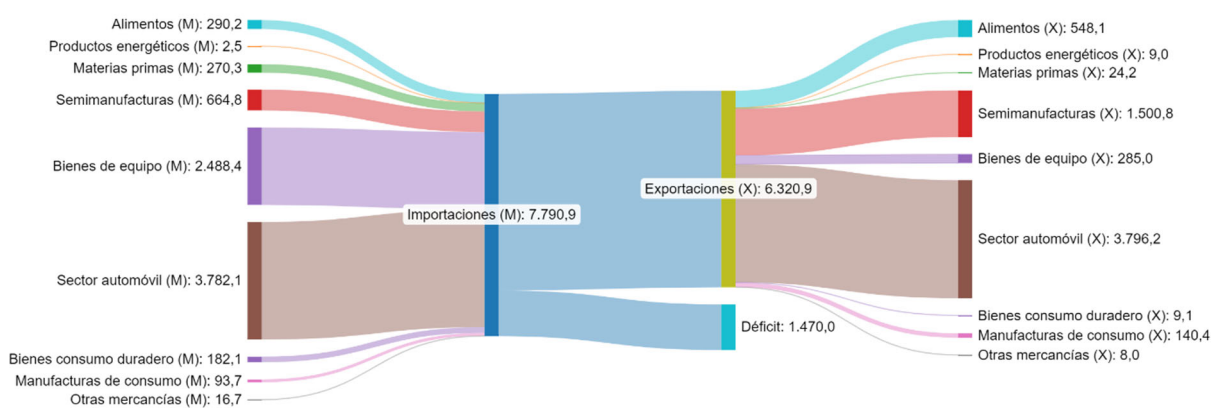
Alimentos (M): 290,2
Productos energéticos (M): 2,5
Materias primas (M): 270,3
Semimanufacturas (M): 664,8
Bienes de equipo (M): 2.488,4
Sector automóvil (M): 3.782,1
Bienes consumo duradero (M): 182,1
Manufacturas de consumo (M): 93,7
Otras mercancías (M): 16,7

Importaciones (M): 7.790,9

Exportaciones (X): 6.320,9

Déficit: 1.470,0

Alimentos (X): 548,1
Productos energéticos (X): 9,0
Materias primas (X): 24,2
Semimanufacturas (X): 1.500,8
Bienes de equipo (X): 285,0
Sector automóvil (X): 3.796,2
Bienes consumo duradero (X): 9,1
Manufacturas de consumo (X): 140,4
Otras mercancías (X): 8,0